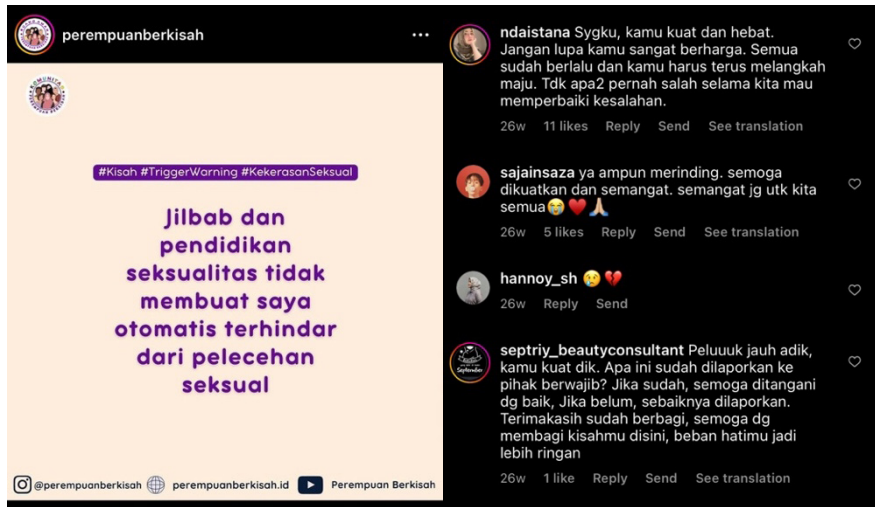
perempuanberkisah ...

KOMUNITAS PEREMPUAN BERKISAH

#Kisah #TriggerWarning #KekerasanSeksual

Jilbab dan pendidikan seksualitas tidak membuat saya otomatis terhindar dari pelecehan seksual

@perempuanberkisah perempuanberkisah.id Perempuan Berkisah

ndaistana Sygku, kamu kuat dan hebat. Jangan lupa kamu sangat berharga. Semua sudah berlalu dan kamu harus terus melangkah maju. Tdk apa2 pernah salah selama kita mau memperbaiki kesalahan.

26w 11 likes Reply Send See translation

sajainsaza ya ampun merinding. semoga dikuatkan dan semangat. semangat jg utk kita semua😭❤️🙏

26w 5 likes Reply Send See translation

hannoy_sh 😢💔

26w Reply Send

septriy_beautyconsultant Peluuuk jauh adik, kamu kuat dik. Apa ini sudah dilaporkan ke pihak berwajib? Jika sudah, semoga ditangani dg baik, Jika belum, sebaiknya dilaporkan. Terimakasih sudah berbagi, semoga dg membagi kisahmu disini, beban hatimu jadi lebih ringan

26w 1 like Reply Send See translation